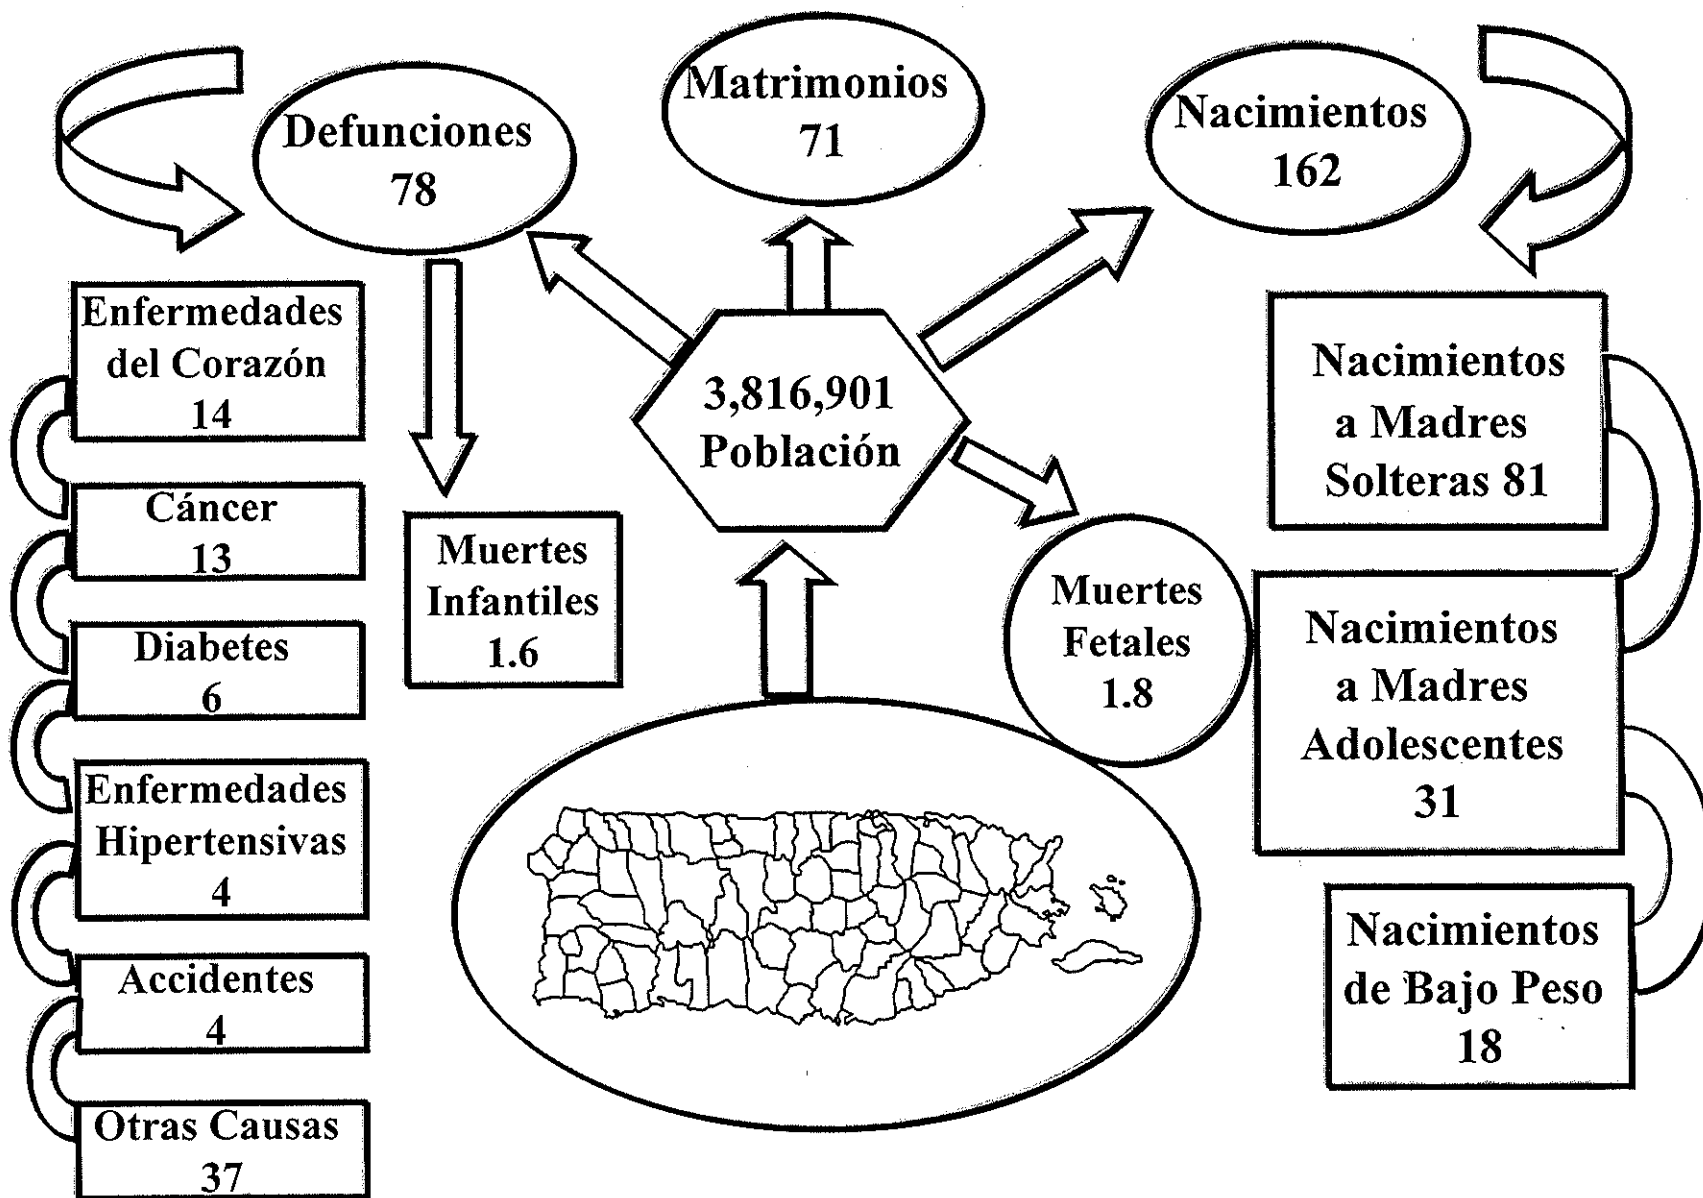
Defunciones 78

Matrimonios 71

Nacimientos 162

Enfermedades del Corazón 14

Cáncer 13

Diabetes 6

Enfermedades Hipertensivas 4

Accidentes 4

Otras Causas 37

Muertes Infantiles 1.6

3,816,901 Población

Muertes Fetales 1.8

Nacimientos a Madres Solteras 81

Nacimientos a Madres Adolescentes 31

Nacimientos de Bajo Peso 18